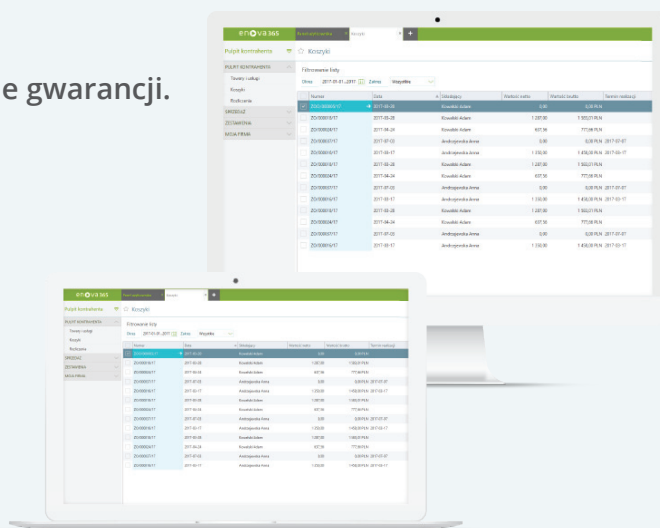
e gwarancji.

enova365

Pulpit kontrahenta

Koszyki

PULPIT KONTRAHENTA

Towary i usługi

Koszyki

Rozliczenia

SPRZEDAŻ

ZESTAWIENIA

MOJA FIRMA

Filtrowanie listy

Okres 2017-01-01...2017 Zatwier. Wszystkie

| Numer | Data | Dostawca | Wartość netto | Wartość brutto | Termin realizacji |
|---|---|---|---|---|---|
| ZO/000001/17 | 2017-03-28 | Kowalski Adam | 0,00 | 0,00 PLN | |
| ZO/000001/17 | 2017-03-28 | Kowalski Adam | 1 287,00 | 1 583,01 PLN | |
| ZO/000003/17 | 2017-04-24 | Kowalski Adam | 637,56 | 773,96 PLN | |
| ZO/000002/17 | 2017-07-03 | Andrzejewska Anna | 0,00 | 0,00 PLN | 2017-07-07 |
| ZO/000001/17 | 2017-03-17 | Andrzejewska Anna | 1 150,00 | 1 450,00 PLN | 2017-03-17 |
| ZO/000001/17 | 2017-03-28 | Kowalski Adam | 1 287,00 | 1 583,01 PLN | |
| ZO/000004/17 | 2017-04-24 | Kowalski Adam | 637,56 | 773,96 PLN | |
| ZO/000001/17 | 2017-07-03 | Andrzejewska Anna | 0,00 | 0,00 PLN | 2017-07-07 |
| ZO/000001/17 | 2017-03-17 | Andrzejewska Anna | 1 150,00 | 1 450,00 PLN | 2017-03-17 |
| ZO/000001/17 | 2017-03-28 | Kowalski Adam | 1 287,00 | 1 583,01 PLN | |
| ZO/000004/17 | 2017-04-24 | Kowalski Adam | 637,56 | 773,96 PLN | |
| ZO/000001/17 | 2017-07-03 | Andrzejewska Anna | 0,00 | 0,00 PLN | 2017-07-07 |
| ZO/000001/17 | 2017-03-17 | Andrzejewska Anna | 1 150,00 | 1 450,00 PLN | 2017-03-17 |

enova365

Pulpit kontrahenta

Koszyki

PULPIT KONTRAHENTA

Towary i usługi

Koszyki

Rozliczenia

SPRZEDAŻ

ZESTAWIENIA

MOJA FIRMA

Filtrowanie listy

Okres 2017-01-01...2017 Zatwier. Wszystkie